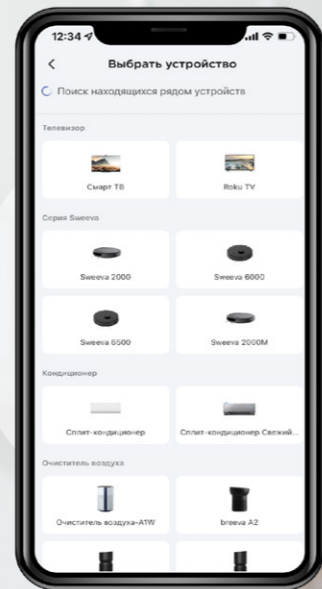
12:34

Выбрать устройство

Поиск находящихся рядом устройств

Телевизор

Смарт ТВ

Roku TV

Серия Sweeva

Sweeva 2000

Sweeva 6000

Sweeva 6500

Sweeva 2000M

Кондиционер

Сплит-кондиционер

Сплит-кондиционер Свежий...

Очиститель воздуха

Очиститель воздуха-A1W

breeva A2